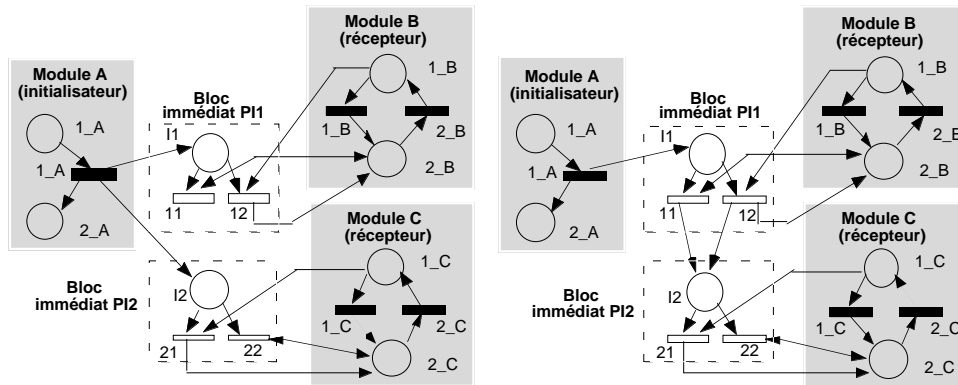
Module A (initialisateur)

1_A

1_A

2_A

Bloc immédiat PI1

I1

11

12

Module B (récepteur)

1_B

1_B

2_B

2_B

Module C (récepteur)

1_C

1_C

2_C

2_C

Bloc immédiat PI2

I2

21

22

Module A (initialisateur)

1_A

1_A

2_A

Bloc immédiat PI1

I1

11

12

Module B (récepteur)

1_B

1_B

2_B

2_B

Module C (récepteur)

1_C

1_C

2_C

2_C

Bloc immédiat PI2

I2

21

22